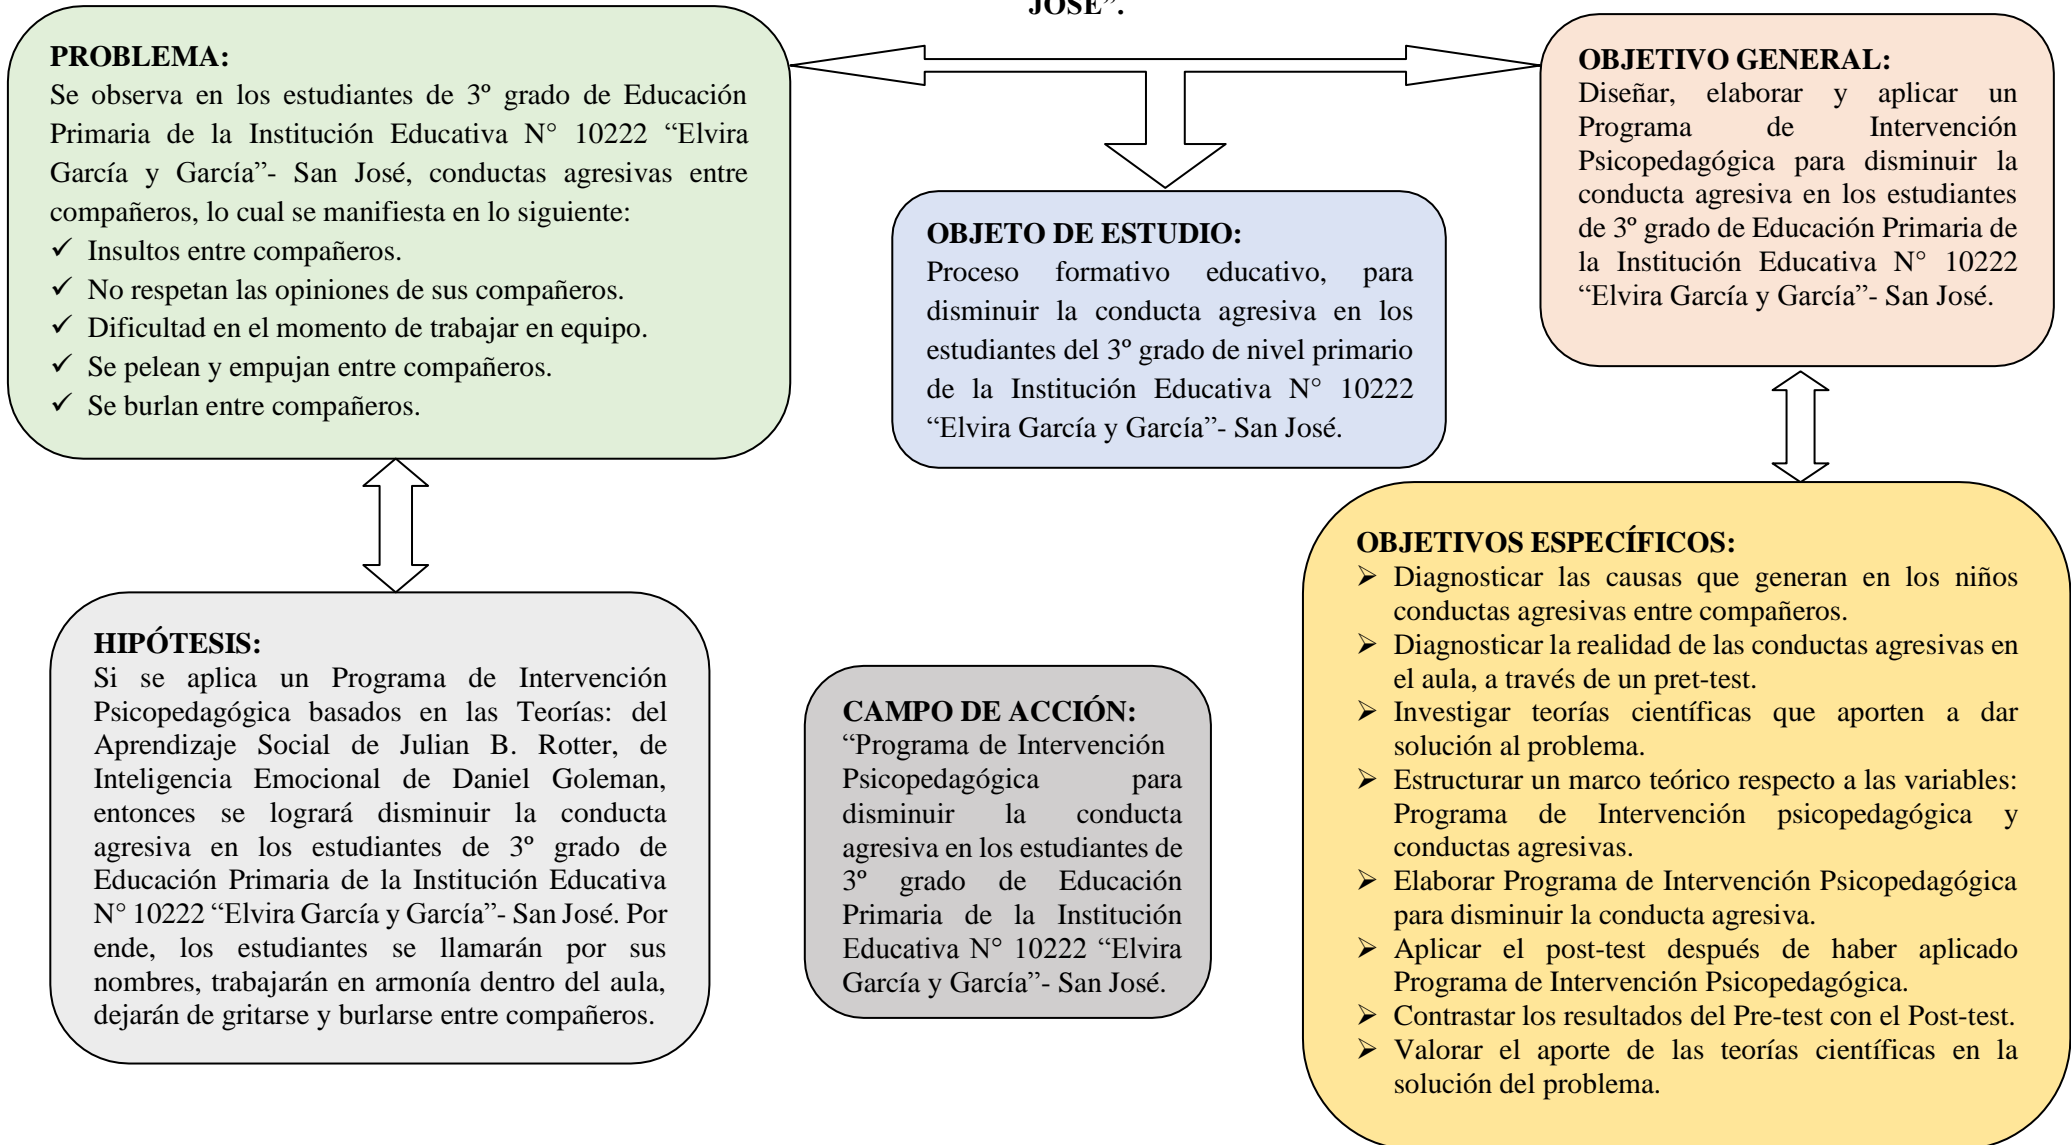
JOSÉ".

PROBLEMA:
Se observa en los estudiantes de 3º grado de Educación Primaria de la Institución Educativa N° 10222 "Elvira García y García"- San José, conductas agresivas entre compañeros, lo cual se manifiesta en lo siguiente:
✓ Insultos entre compañeros.
✓ No respetan las opiniones de sus compañeros.
✓ Dificultad en el momento de trabajar en equipo.
✓ Se pelean y empujan entre compañeros.
✓ Se burlan entre compañeros.

OBJETO DE ESTUDIO:
Proceso formativo educativo, para disminuir la conducta agresiva en los estudiantes del 3º grado de nivel primario de la Institución Educativa N° 10222 "Elvira García y García"- San José.

OBJETIVO GENERAL:
Diseñar, elaborar y aplicar un Programa de Intervención Psicopedagógica para disminuir la conducta agresiva en los estudiantes de 3º grado de Educación Primaria de la Institución Educativa N° 10222 "Elvira García y García"- San José.

HIPÓTESIS:
Si se aplica un Programa de Intervención Psicopedagógica basados en las Teorías: del Aprendizaje Social de Julian B. Rotter, de Inteligencia Emocional de Daniel Goleman, entonces se logrará disminuir la conducta agresiva en los estudiantes de 3º grado de Educación Primaria de la Institución Educativa N° 10222 "Elvira García y García"- San José. Por ende, los estudiantes se llamarán por sus nombres, trabajarán en armonía dentro del aula, dejarán de gritarse y burlarse entre compañeros.

CAMPO DE ACCIÓN:
"Programa de Intervención Psicopedagógica para disminuir la conducta agresiva en los estudiantes de 3º grado de Educación Primaria de la Institución Educativa N° 10222 "Elvira García y García"- San José.

OBJETIVOS ESPECÍFICOS:
➢ Diagnosticar las causas que generan en los niños conductas agresivas entre compañeros.
➢ Diagnosticar la realidad de las conductas agresivas en el aula, a través de un pret-test.
➢ Investigar teorías científicas que aporten a dar solución al problema.
➢ Estructurar un marco teórico respecto a las variables: Programa de Intervención psicopedagógica y conductas agresivas.
➢ Elaborar Programa de Intervención Psicopedagógica para disminuir la conducta agresiva.
➢ Aplicar el post-test después de haber aplicado Programa de Intervención Psicopedagógica.
➢ Contrastar los resultados del Pre-test con el Post-test.
➢ Valorar el aporte de las teorías científicas en la solución del problema.